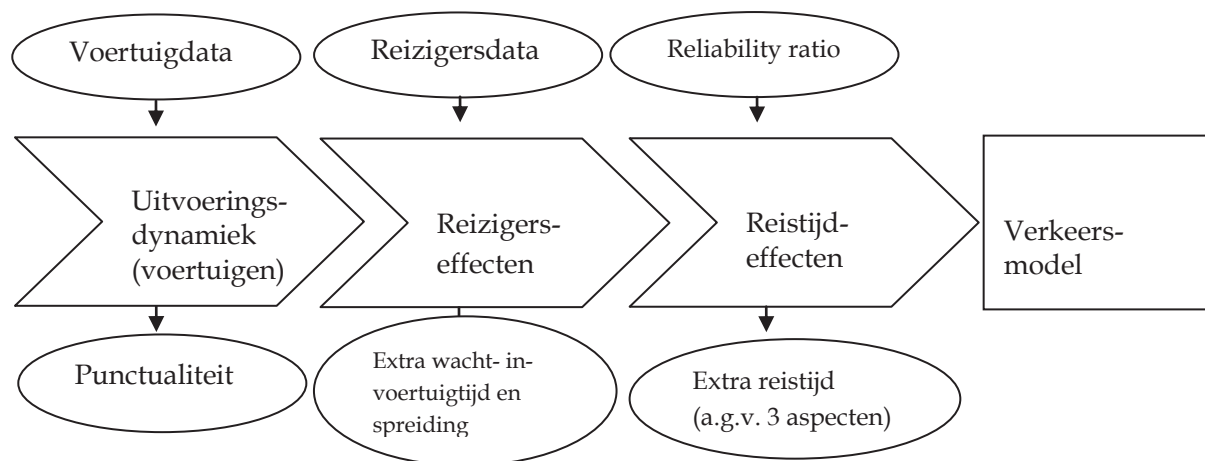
Voertuigdata

Reizigersdata

Reliability ratio

Uitvoeringsdynamiek (voertuigen)

Reizigerseffecten

Reistijdeffecten

Verkeersmodel

Punctualiteit

Extra wacht- invoertuigtijd en spreiding

Extra reistijd (a.g.v. 3 aspecten)